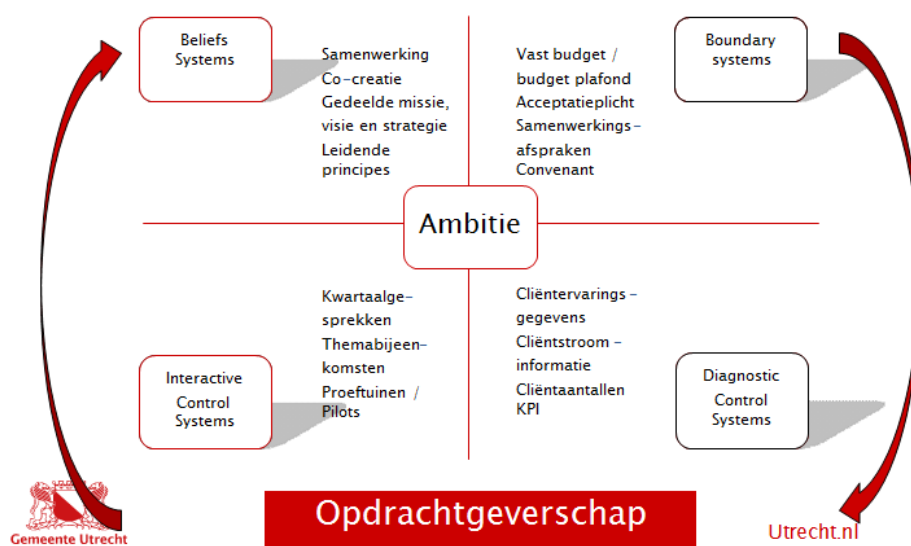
Beliefs Systems

Samenwerking
Co-creatie
Gedeelde missie, visie en strategie
Leidende principes

Vast budget / budget plafond
Acceptatieplicht
Samenwerkingsafspraken
Convenant

Boundary systems

Ambitie

Kwartaalgesprekken
Themabijeenkomsten
Proeftuinen / Pilots

Cliëntervarings - gegevens
Cliëntstroom - informatie
Cliëntaantallen
KPI

Interactive Control Systems

Diagnostic Control Systems

Gemeente Utrecht

Opdrachtgeverschap

Utrecht.nl